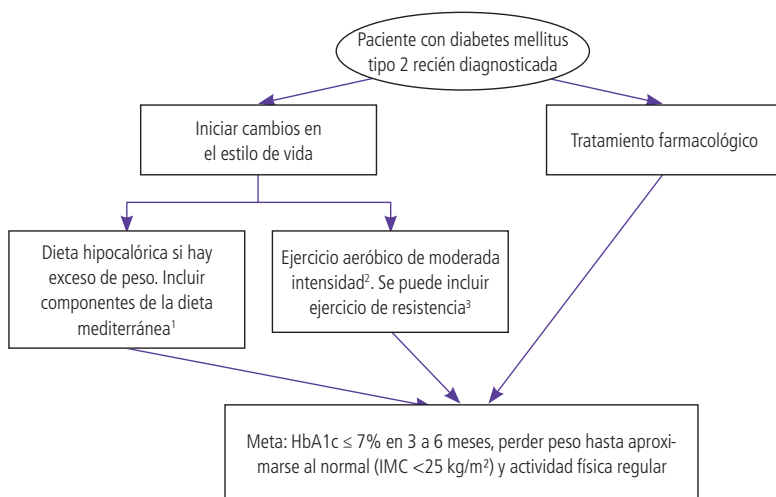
Paciente con diabetes mellitus tipo 2 recién diagnosticada

Iniciar cambios en el estilo de vida

Tratamiento farmacológico

Dieta hipocalórica si hay exceso de peso. Incluir componentes de la dieta mediterránea$^1$

Ejercicio aeróbico de moderada intensidad$^2$. Se puede incluir ejercicio de resistencia$^3$

Meta: HbA1c ≤ 7% en 3 a 6 meses, perder peso hasta aproximarse al normal (IMC <25 kg/m$^2$) y actividad física regular